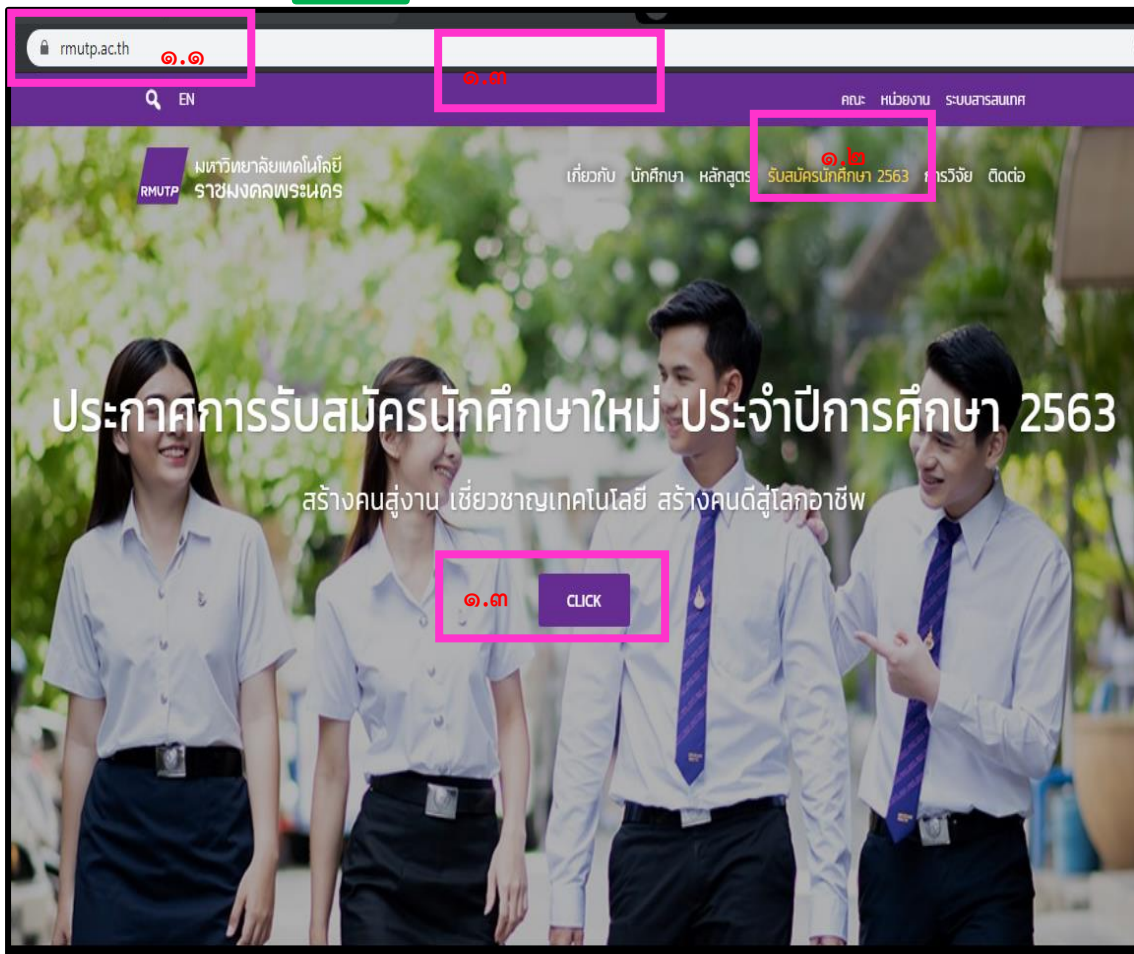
rmutp.ac.th ๑.๑

๑.๓

EN

คณะ หน่วยงาน ระบบสารสนเทศ

RMUTP มหาวิทยาลัยเทคโนโลยี ราชมงคลพระนคร

เกี่ยวกับ นักศึกษา หลักสูตร ๑.๒ รับสมัครนักศึกษา 2563 การวิจัย ติดต่อ

ประกาศการรับสมัครนักศึกษาใหม่ ประจำปีการศึกษา 2563

สร้างคนสู่งาน เชี่ยวชาญเทคโนโลยี สร้างคนดีสู่โลกอาชีพ

๑.๓ CLICK